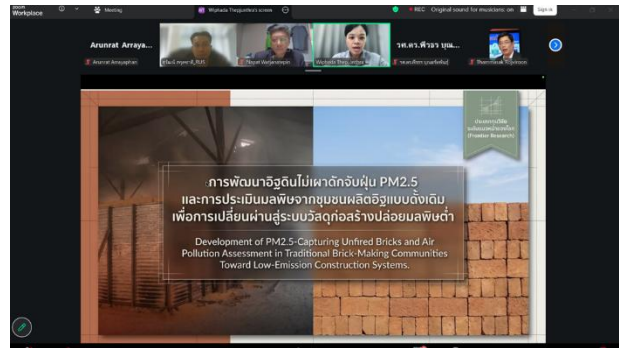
Zoom Workplace

Meeting

Wipada Thaijumtra's screen

REC Original sound for musicians: on

Sign in

Arunrat Arraya...

Arunrat Arrayaphan

Noppol Wattanasirijit

Wipada Thaijumtra

รศ.ดร.ศิวรา บุญ...

รศ.ดร.ศิวรา บุญศรีสิทธิ์

ประเภทงานวิจัย ระดับแนวหน้า (Frontier Research)

การพัฒนาอิฐดินไม่เผาดักจับฝุ่น PM2.5 และการประเมินมลพิษจากชุมชนผลิตอิฐแบบดั้งเดิม เพื่อการเปลี่ยนผ่านสู่ระบบวัสดุก่อสร้างปล่อยมลพิษต่ำ

Development of PM2.5-Capturing Unfired Bricks and Air Pollution Assessment in Traditional Brick-Making Communities Toward Low-Emission Construction Systems.